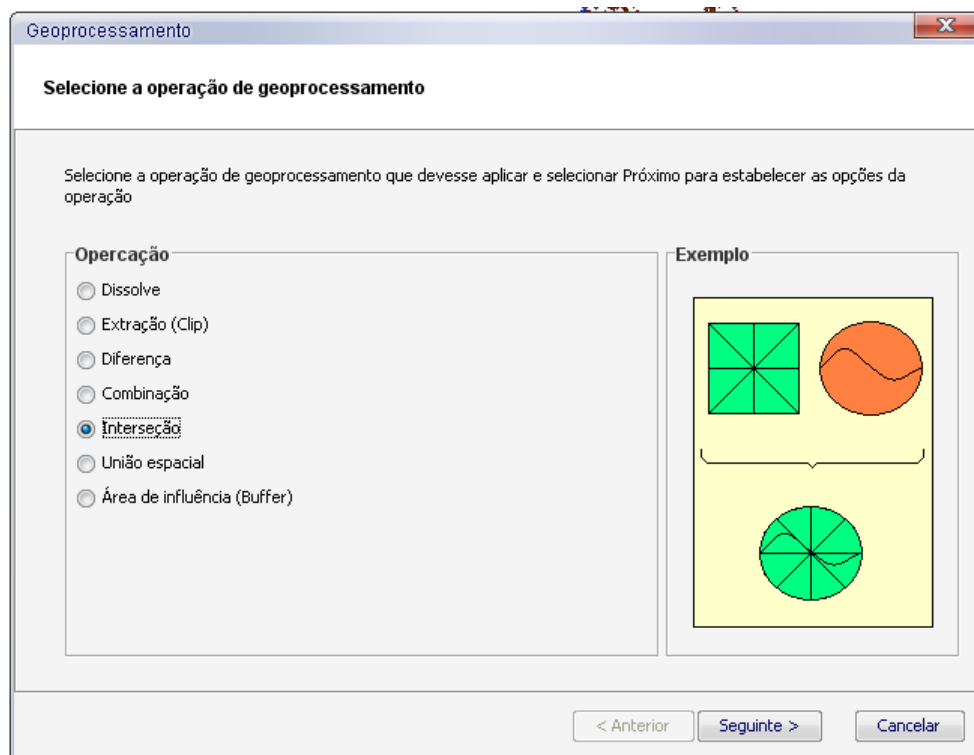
Geoprocessamento

Selecione a operação de geoprocessamento

Selecione a operação de geoprocessamento que devesse aplicar e selecionar Próximo para estabelecer as opções da operação

Opercação

Dissolve

Extração (Clip)

Diferença

Combinação

Interseção

União espacial

Área de influência (Buffer)

Exemplo

< Anterior

Seguinte >

Cancelar